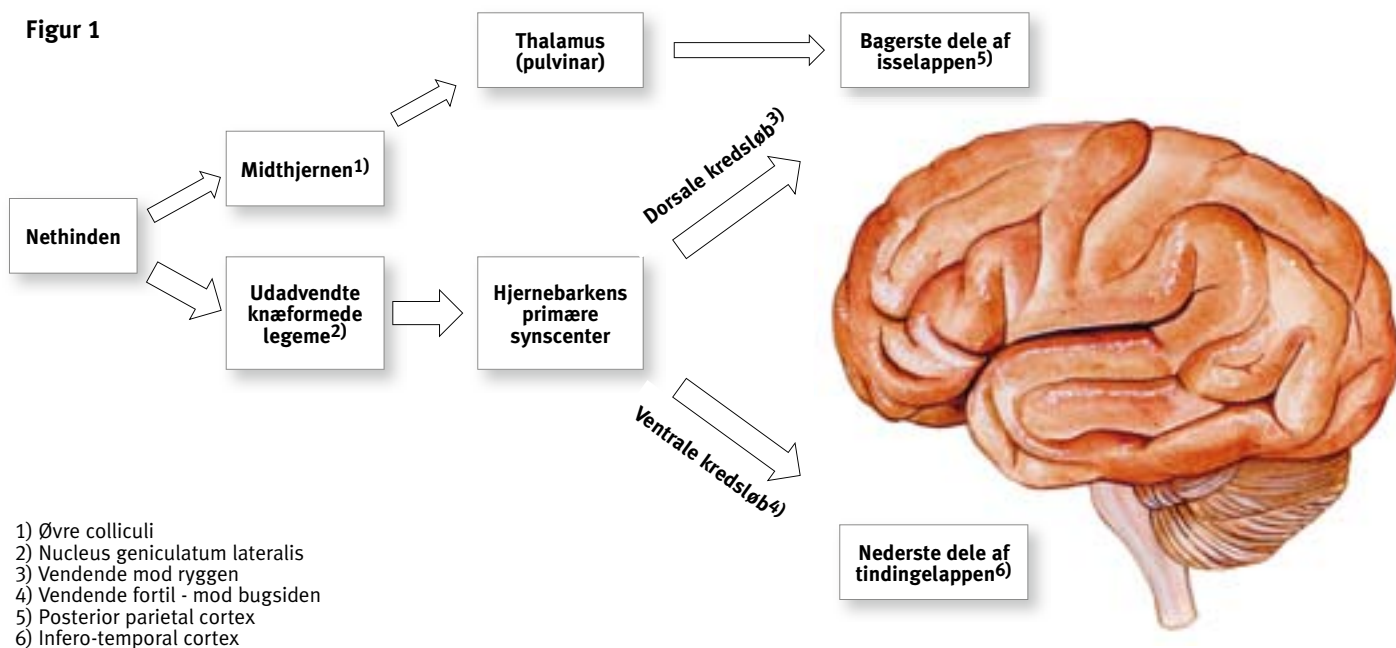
Figur 1

Thalamus (pulvinar)

Bagerste dele af isselappen5)

Midthjernen1)

Dorsale kredsløb3)

Nethinden

Udadvendte knæformede legeme2)

Hjernebarkens primære synscenter

Ventrale kredsløb4)

Nederste dele af tindingelappen6)

1) Øvre colliculi
2) Nucleus geniculatum lateralis
3) Vendende mod ryggen
4) Vendende fortil - mod bugsiden
5) Posterior parietal cortex
6) Infero-temporal cortex